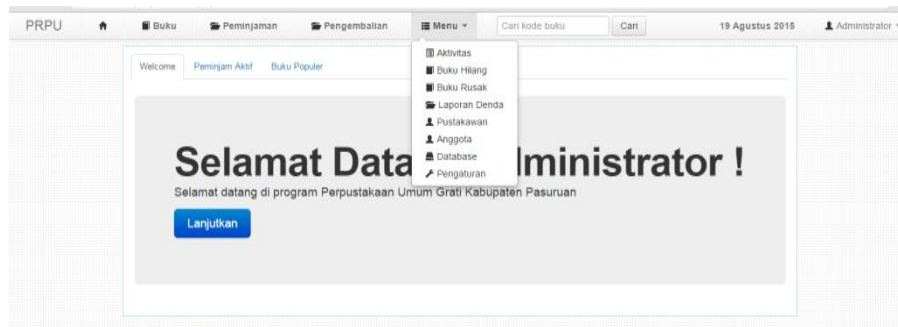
PRPU Buku Peminjaman Pengembalian Menu Cari kode buku Cari 19 Agustus 2015 Administrator

Welcome Peminjam Aktif Buku Populer

Aktivitas
Buku Hilang
Buku Rusak
Laporan Denda
Pustakawan
Anggota
Database
Pengaturan

Selamat Data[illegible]lministrator !

Selamat datang di program Perpustakaan Umum Grati Kabupaten Pasuruan

Lanjutkan